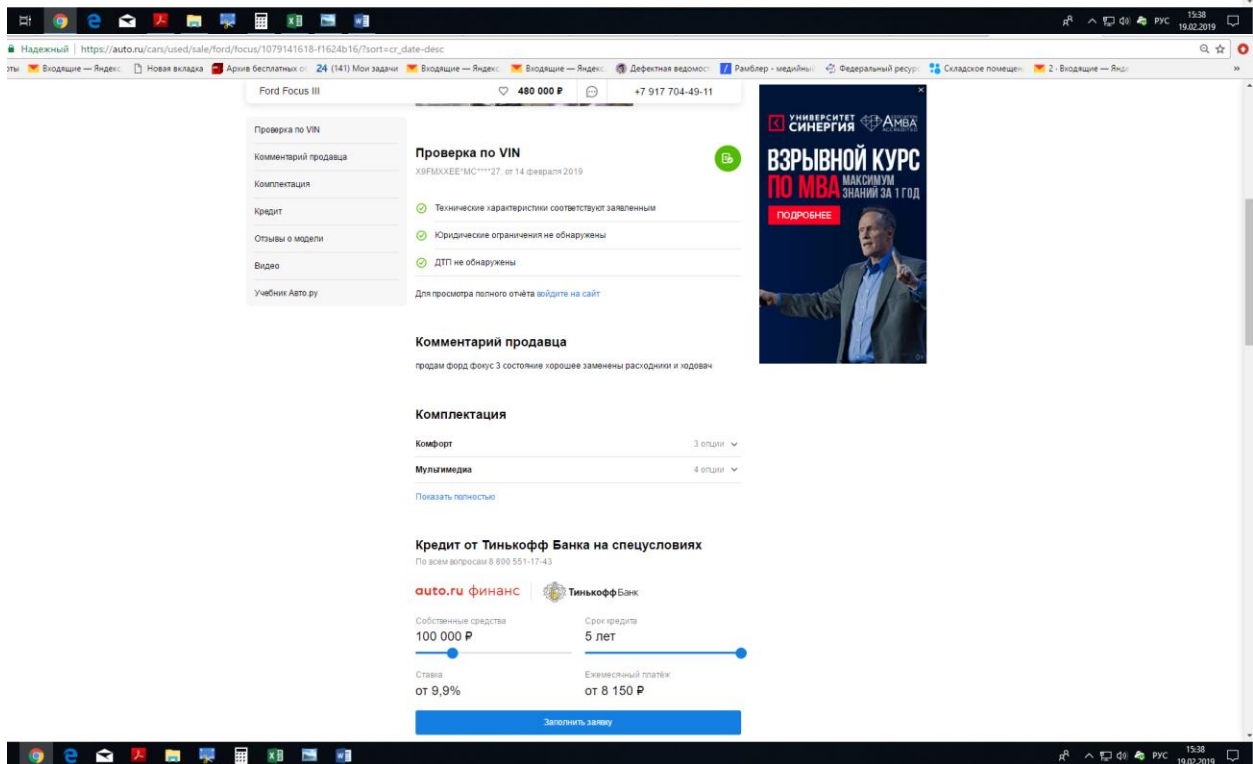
РУС 15:38 19.02.2019

Надежный | https://auto.ru/cars/used/sale/ford/focus/1079141618-f1624b16/?sort=cr_date-desc

Входящие — Яндекс | Новая вкладка | Архив бесплатных | 24 (141) Мои задачи | Входящие — Яндекс | Входящие — Яндекс | Дефектная ведомост | Рамблер - медийны | Федеральный ресурс | Складское помещен | 2 · Входящие — Янд

Ford Focus III | 480 000 ₽ | +7 917 704-49-11

Проверка по VIN
Комментарий продавца
Комплектация
Кредит
Отзывы о модели
Видео
Учебник Авто.ру

Проверка по VIN
X9FMXXEE*MC****27, от 14 февраля 2019

Технические характеристики соответствуют заявленным
Юридические ограничения не обнаружены
ДТП не обнаружены

Для просмотра полного отчёта войдите на сайт

Комментарий продавца
продам форд фокус 3 состояние хорошее заменены расходники и ходовач

Комплектация
Комфорт 3 опции
Мультимедиа 4 опции
Показать полностью

Кредит от Тинькофф Банка на спецусловиях
По всем вопросам 8 800 551-17-43

auto.ru финанс | Тинькофф Банк

Собственные средства
100 000 ₽
Срок кредита
5 лет
Ставка
от 9,9%
Ежемесячный платёж
от 8 150 ₽

Заполнить заявку

УНИВЕРСИТЕТ СИНЕРГИЯ | AMBA
ВЗРЫВНОЙ КУРС ПО MBA МАКСИМУМ ЗНАНИЙ ЗА 1 ГОД
ПОДРОБНЕЕ
0+

РУС 15:38 19.02.2019